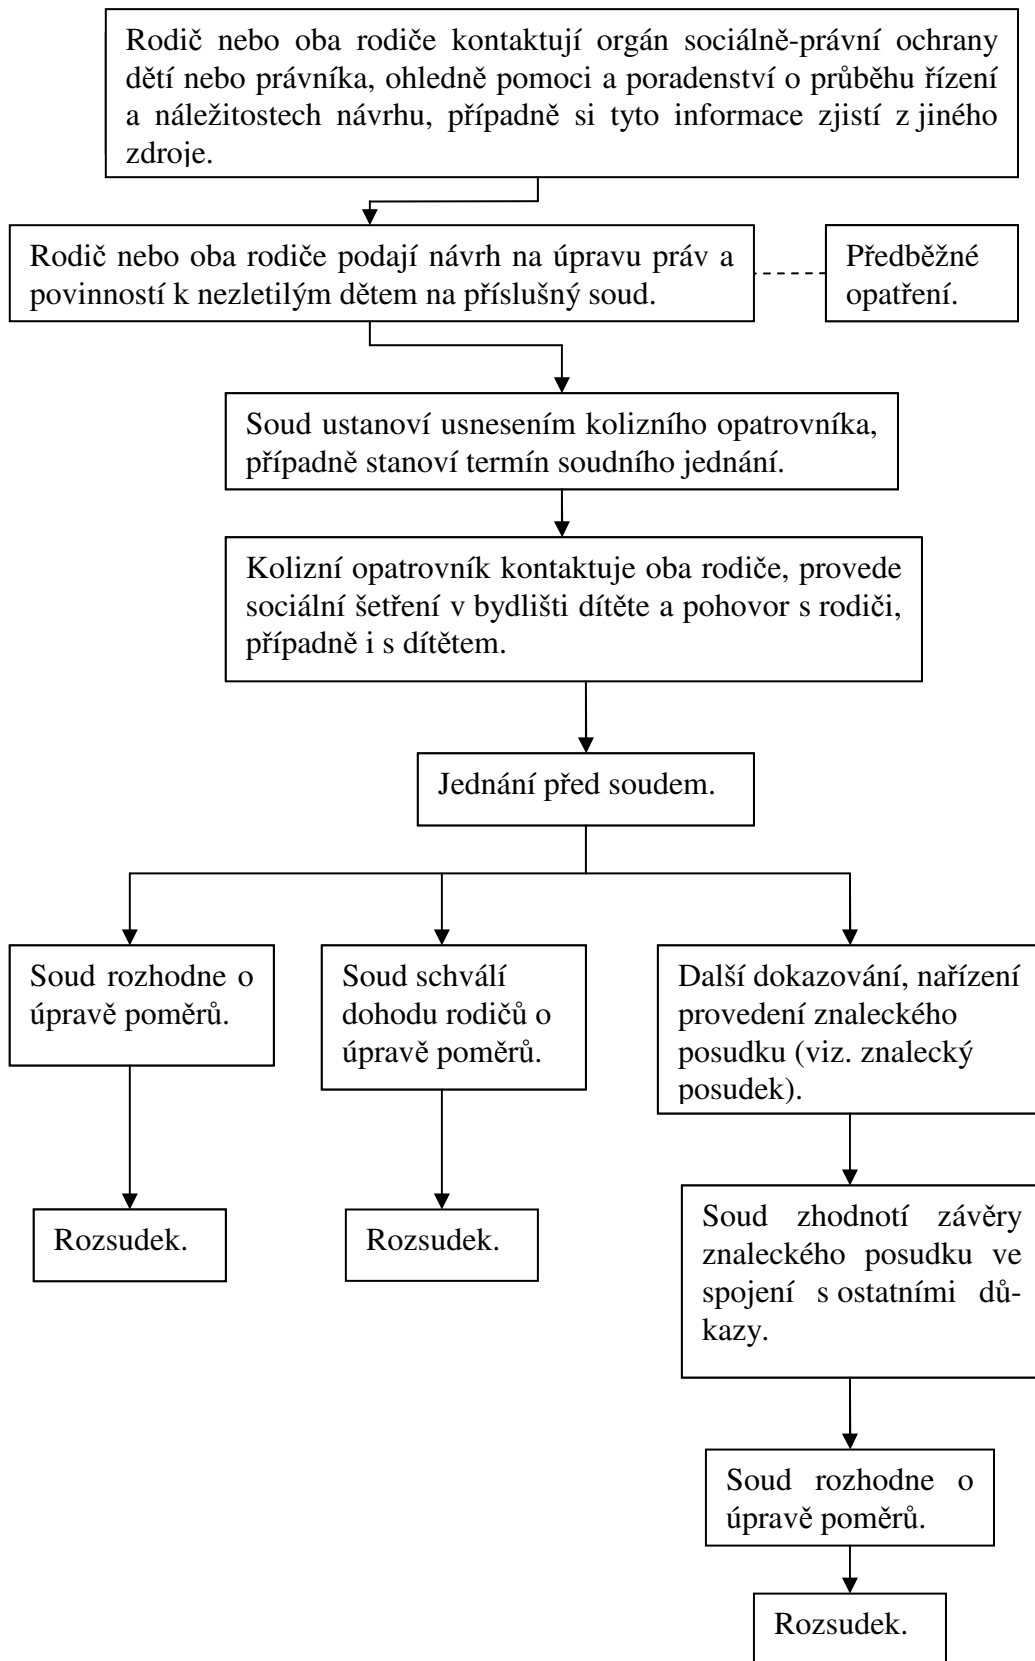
Rodič nebo oba rodiče kontaktují orgán sociálně-právní ochrany dětí nebo právníka, ohledně pomoci a poradenství o průběhu řízení a náležitostech návrhu, případně si tyto informace zjistí z jiného zdroje.

Rodič nebo oba rodiče podají návrh na úpravu práv a povinností k nezletilým dětem na příslušný soud.

Předběžné opatření.

Soud ustanoví usnesením kolizního opatrovníka, případně stanoví termín soudního jednání.

Kolizní opatrovník kontaktuje oba rodiče, provede sociální šetření v bydlišti dítěte a pohovor s rodiči, případně i s dítětem.

Jednání před soudem.

Soud rozhodne o úpravě poměrů.

Rozsudek.

Soud schválí dohodu rodičů o úpravě poměrů.

Rozsudek.

Další dokazování, nařízení provedení znaleckého posudku (viz. znalecký posudek).

Soud zhodnotí závěry znaleckého posudku ve spojení s ostatními důkazy.

Soud rozhodne o úpravě poměrů.

Rozsudek.